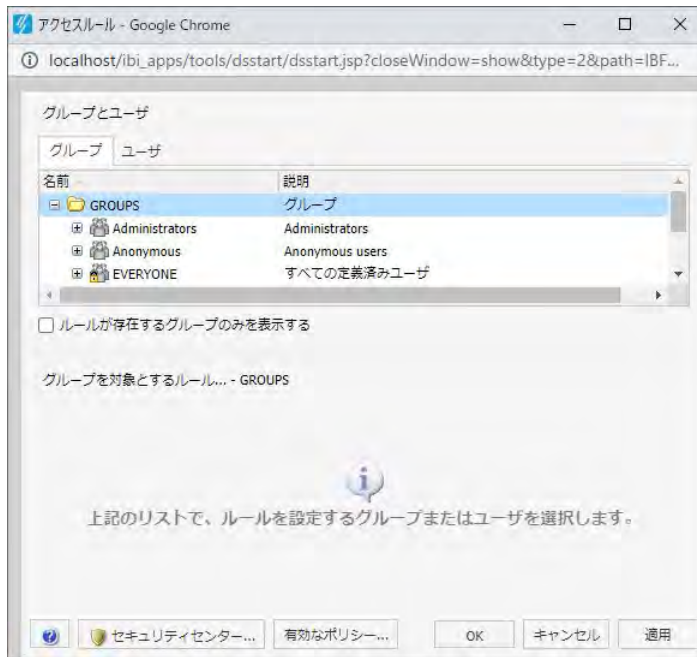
アクセスルール - Google Chrome

localhost/ibi_apps/tools/dsstart/dsstart.jsp?closeWindow=show&type=2&path=IBF...

グループとユーザ

グループ　ユーザ

| 名前 | 説明 |
|---|---|
| GROUPS | グループ |
| Administrators | Administrators |
| Anonymous | Anonymous users |
| EVERYONE | すべての定義済みユーザ |

ルールが存在するグループのみを表示する

グループを対象とするルール... - GROUPS

上記のリストで、ルールを設定するグループまたはユーザを選択します。

セキュリティセンター...　有効なポリシー...　OK　キャンセル　適用